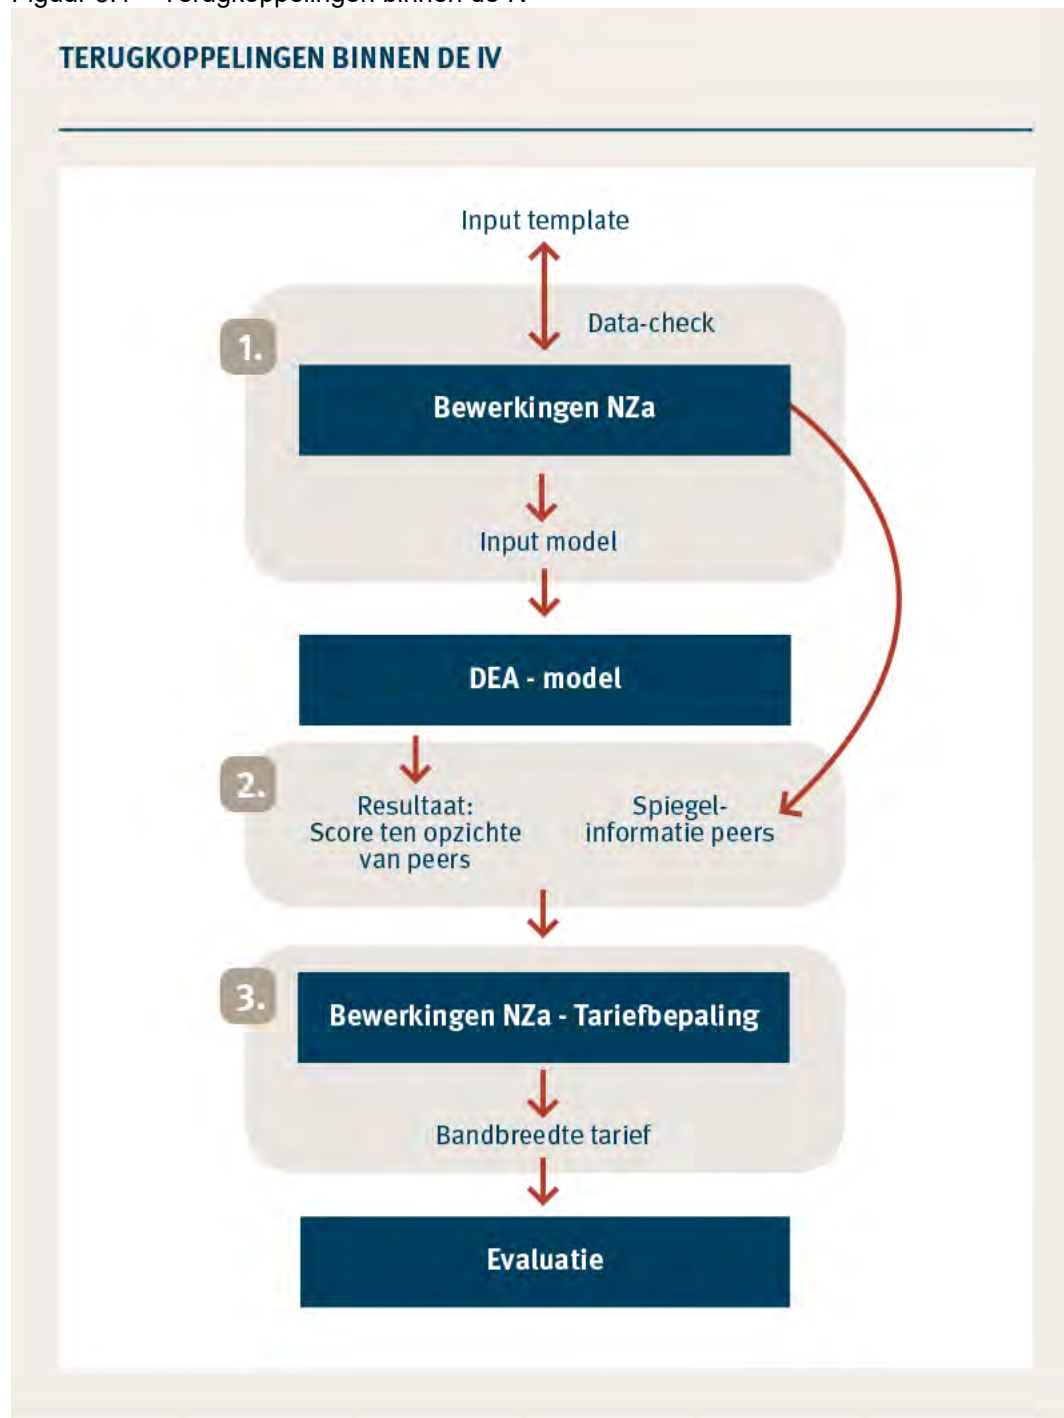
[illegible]

TERUGKOPPELINGEN BINNEN DE IV

Input template

Data-check

1.

Bewerkingen NZa

Input model

DEA - model

2.

Resultaat: Score ten opzichte van peers

Spiegel-informatie peers

3.

Bewerkingen NZa - Tariefbepaling

Bandbreedte tarief

Evaluatie